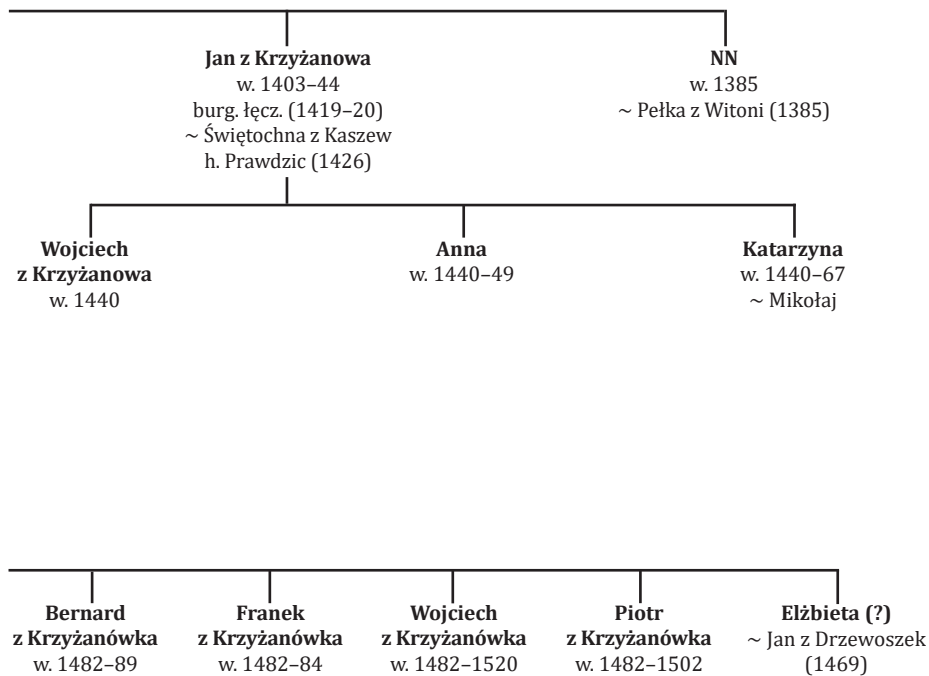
**Jan z Krzyżanowa**
w. 1403–44
burg. łęcz. (1419–20)
~ Świętochna z Kaszew
h. Prawdzic (1426)

**NN**
w. 1385
~ Pełka z Witoni (1385)

**Wojciech z Krzyżanowa**
w. 1440

**Anna**
w. 1440–49

**Katarzyna**
w. 1440–67
~ Mikołaj

**Bernard z Krzyżanówka**
w. 1482–89

**Franek z Krzyżanówka**
w. 1482–84

**Wojciech z Krzyżanówka**
w. 1482–1520

**Piotr z Krzyżanówka**
w. 1482–1502

**Elżbieta (?)**
~ Jan z Drzewoszek
(1469)